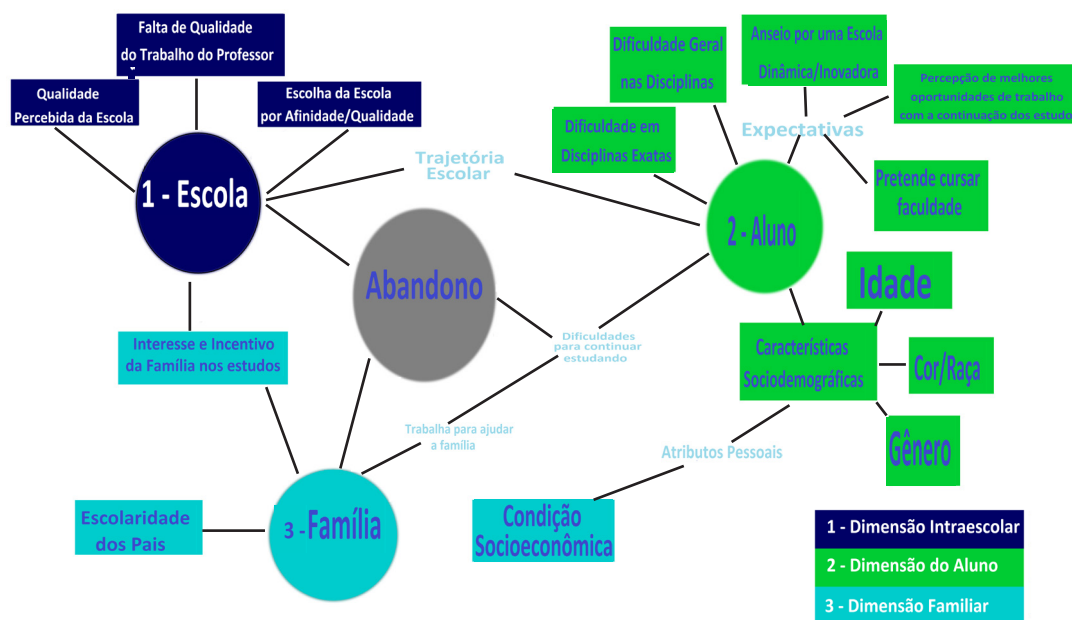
Falta de Qualidade do Trabalho do Professor

Qualidade Percebida da Escola

Escolha da Escola por Afinidade/Qualidade

1 - Escola

Trajetória Escolar

Dificuldade Geral nas Disciplinas

Anseio por uma Escola Dinâmica/Inovadora

Percepção de melhores oportunidades de trabalho com a continuação dos estudo

Dificuldade em Disciplinas Exatas

Expectativas

Pretende cursar faculdade

2 - Aluno

Abandono

Idade

Interesse e Incentivo da Família nos estudos

Dificuldades para continuar estudando

Características Sociodemográficas

Cor/Raça

Trabalha para ajudar a família

Atributos Pessoais

Gênero

Escolaridade dos Pais

3 - Família

Condição Socioeconômica

1 - Dimensão Intraescolar

2 - Dimensão do Aluno

3 - Dimensão Familiar